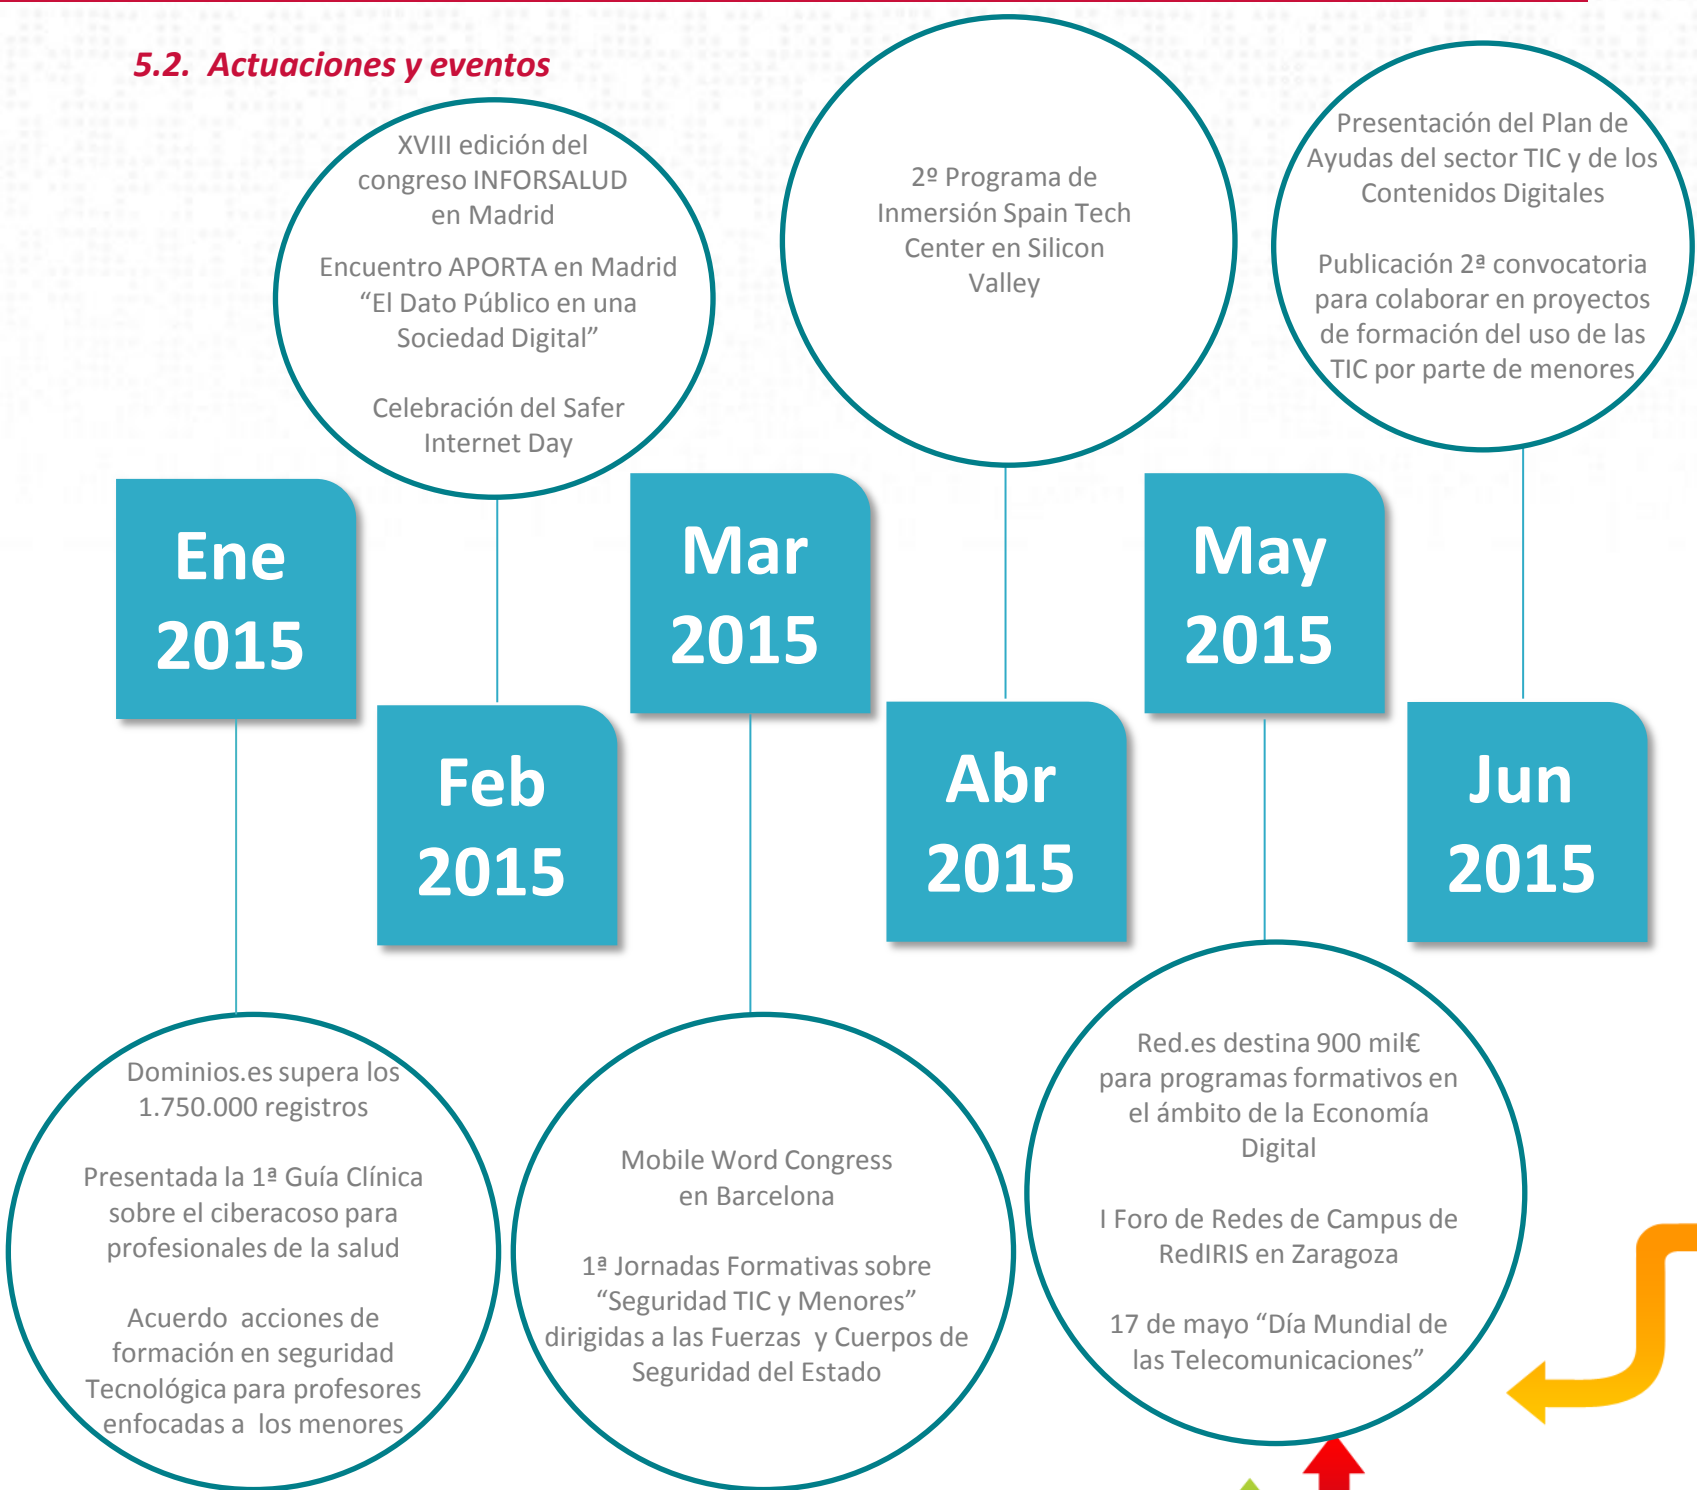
5.2. Actuaciones y eventos

XVIII edición del congreso INFORSALUD en Madrid

Encuentro APORTA en Madrid “El Dato Público en una Sociedad Digital”

Celebración del Safer Internet Day

2º Programa de Inmersión Spain Tech Center en Silicon Valley

Presentación del Plan de Ayudas del sector TIC y de los Contenidos Digitales

Publicación 2ª convocatoria para colaborar en proyectos de formación del uso de las TIC por parte de menores

Ene 2015

Feb 2015

Mar 2015

Abr 2015

May 2015

Jun 2015

Dominios.es supera los 1.750.000 registros

Presentada la 1ª Guía Clínica sobre el ciberacoso para profesionales de la salud

Acuerdo acciones de formación en seguridad Tecnológica para profesores enfocadas a los menores

Mobile Word Congress en Barcelona

1ª Jornadas Formativas sobre “Seguridad TIC y Menores” dirigidas a las Fuerzas y Cuerpos de Seguridad del Estado

Red.es destina 900 mil€ para programas formativos en el ámbito de la Economía Digital

I Foro de Redes de Campus de RedIRIS en Zaragoza

17 de mayo “Día Mundial de las Telecomunicaciones”